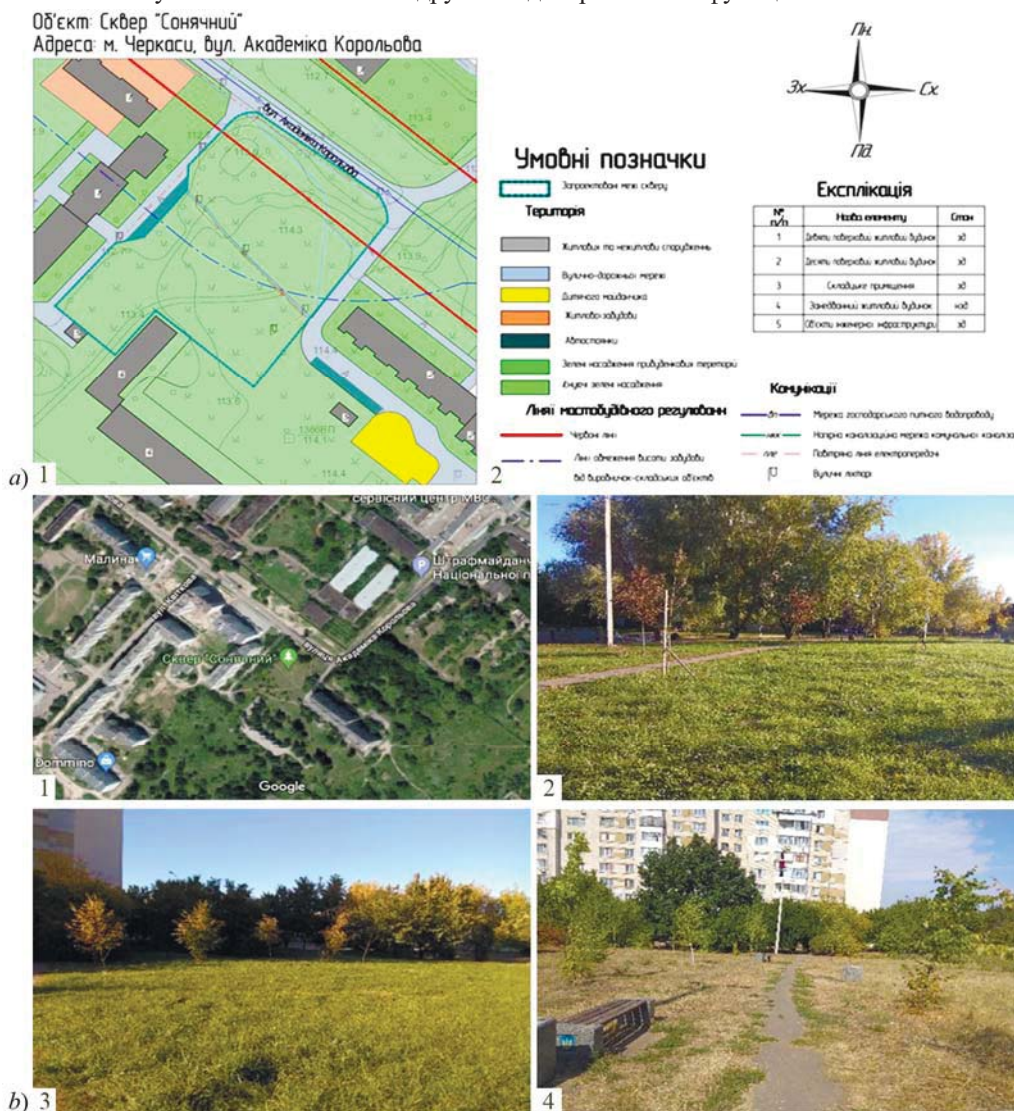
Об'єкт: Сквер "Сонячний"
Адреса: м. Черкаси, вул. Академіка Корольова

Пн
Зх
Сх
Пд

Умовні позначки

Запроектовані межі скверу

Територія

Житлові та нежитлові споруди

Вулично-дорожньої мережі

Дитячого майданчика

Житлової забудови

Автостоянки

Зелені насадження прибудинкової території

Існуючі зелені насадження

Лінії містобудівного регулювання

Червоні лінії

Лінії обмеження висоти забудови від виробничо-складських об'єктів

Експлікація

| № п/п | Назва елементу | Стан |
|---|---|---|
| 1 | Дев'яти поверхові житлові будинки | зб |
| 2 | Десяти поверхові житлові будинки | зб |
| 3 | Складське приміщення | зб |
| 4 | Занедбаний житловий будинок | нзб |
| 5 | Об'єкти інженерної інфраструктури | зб |

Комунікації

Мережа господарського питного водопроводу

Напірна каналізаційна мережа комунальної каналізації

Повітряна лінія електропередач

Вуличні ліхтарі

вул. Академіка Корольова

113.4
113.3
113.9
114.4
113.6
114.1
114.4

а) 1
2

сервісний центр МВС
Малина
Штрафмайданчик Національної п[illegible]
вул. Єчеткова
Сквер "Сонячний"
вулиця Академіка Корольова
Dommino
Google

1
2
b) 3
4